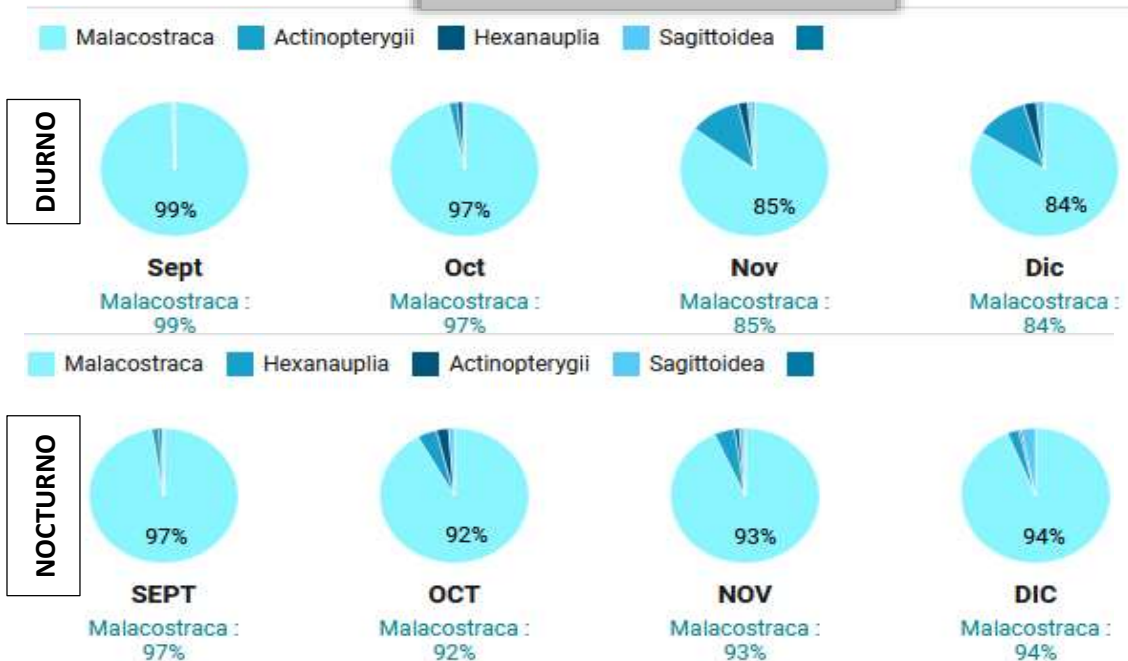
Malacostraca Actinopterygii Hexanauplia Sagittoidea

DIURNO

99%

Sept
Malacostraca : 99%

97%

Oct
Malacostraca : 97%

85%

Nov
Malacostraca : 85%

84%

Dic
Malacostraca : 84%

Malacostraca Hexanauplia Actinopterygii Sagittoidea

NOCTURNO

97%

SEPT
Malacostraca : 97%

92%

OCT
Malacostraca : 92%

93%

NOV
Malacostraca : 93%

94%

DIC
Malacostraca : 94%